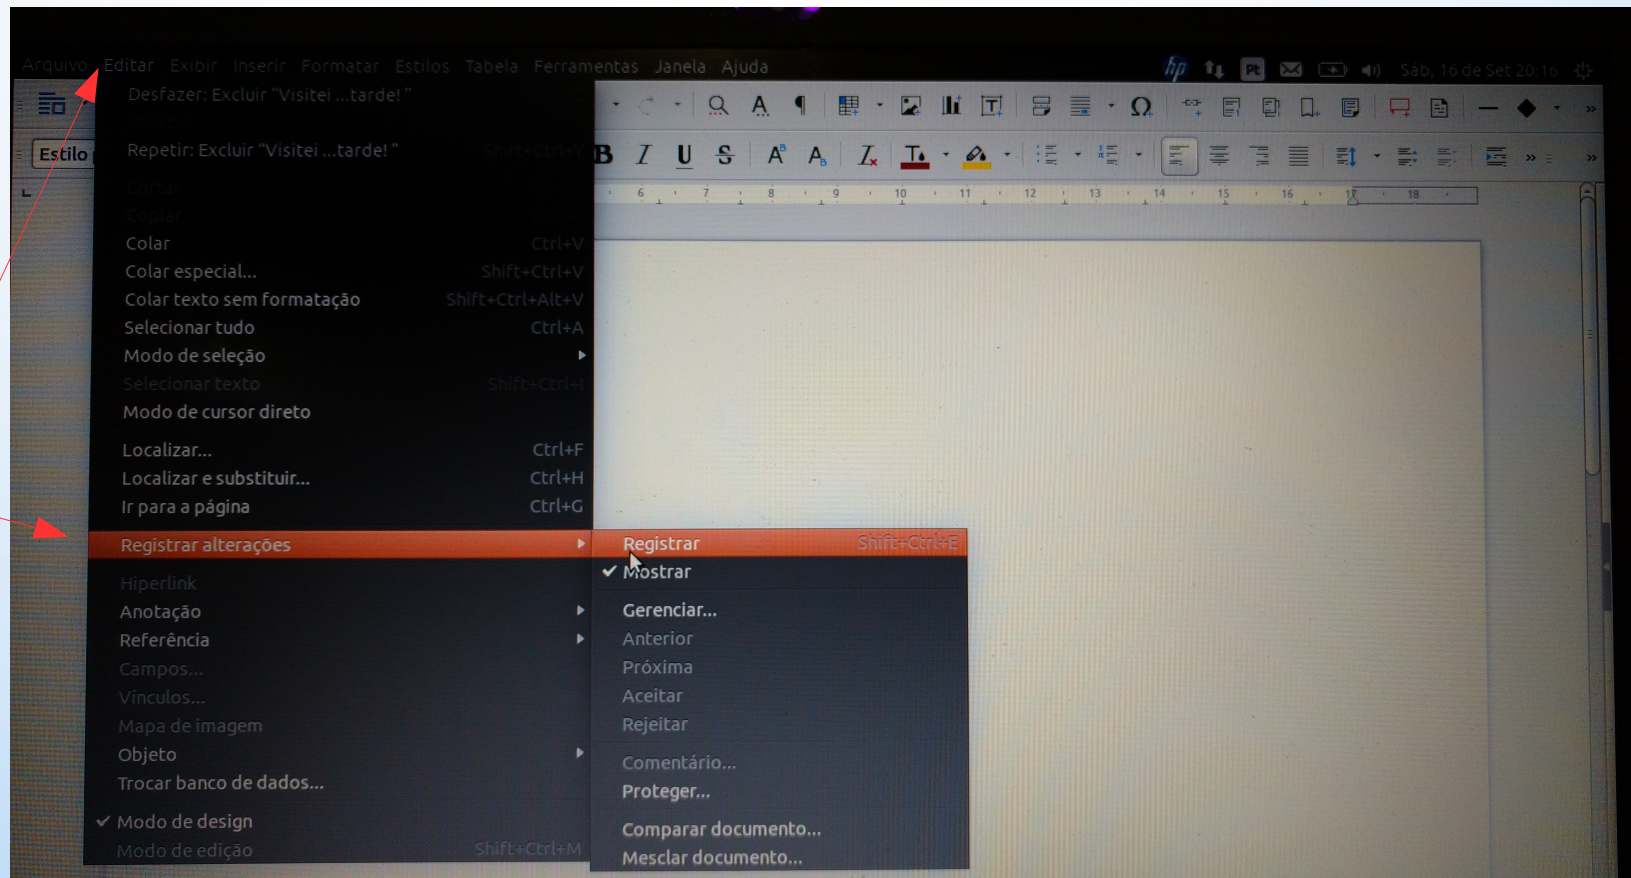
Arquivo Editar Exibir Inserir Formatar Estilos Tabela Ferramentas Janela Ajuda

Pt Sáb, 16 de Set 20:16

Estilo

Desfazer: Excluir "Visitei ...tarde! "

Repetir: Excluir "Visitei ...tarde! " Shift+Ctrl+Y

Cortar
Copiar
Colar Ctrl+V
Colar especial... Shift+Ctrl+V
Colar texto sem formatação Shift+Ctrl+Alt+V
Selecionar tudo Ctrl+A
Modo de seleção
Selecionar texto Shift+Ctrl+I
Modo de cursor direto

Localizar... Ctrl+F
Localizar e substituir... Ctrl+H
Ir para a página Ctrl+G

Registrar alterações

Hiperlink
Anotação
Referência
Campos...
Vínculos...
Mapa de imagem
Objeto
Trocar banco de dados...

✔ Modo de design
Modo de edição Shift+Ctrl+M

Registrar Shift+Ctrl+E
✔ Mostrar

Gerenciar...
Anterior
Próxima
Aceitar
Rejeitar

Comentário...
Proteger...

Comparar documento...
Mesclar documento...

6 7 8 9 10 11 12 13 14 15 16 17 18